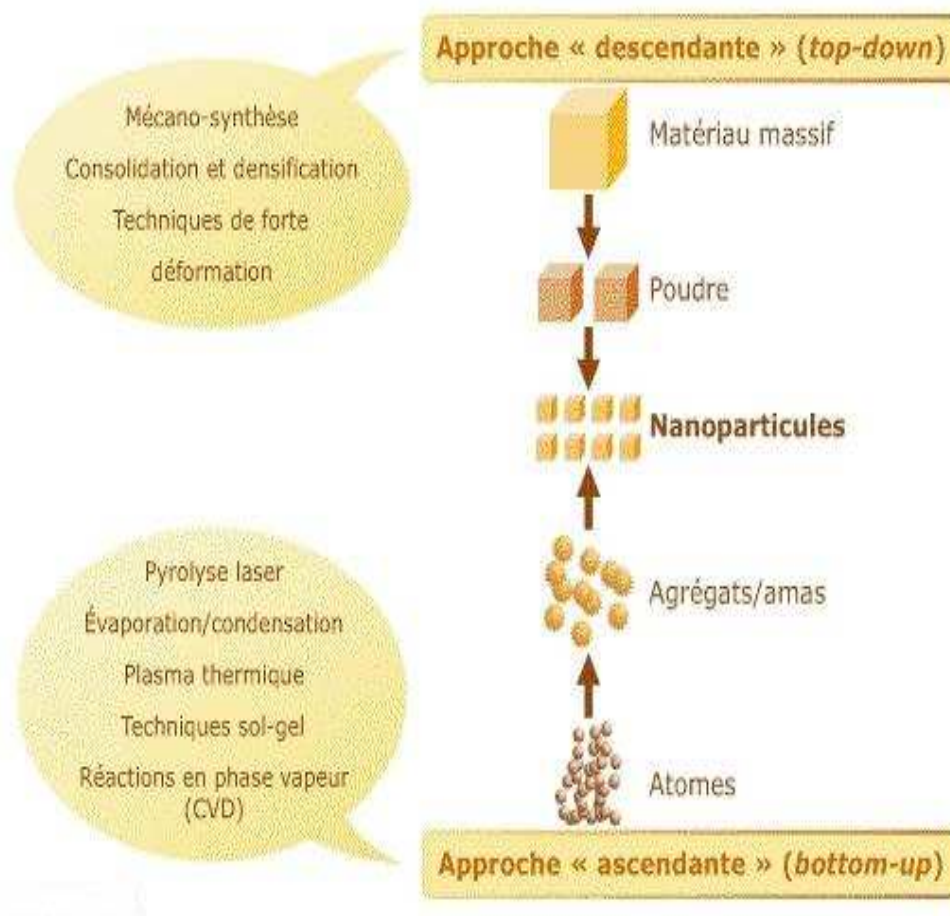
Approche « descendante » (*top-down*)

Mécano-synthèse
Consolidation et densification
Techniques de forte déformation

Matériau massif

Poudre

**Nanoparticules**

Agrégats/amas

Atomes

Pyrolyse laser
Évaporation/condensation
Plasma thermique
Techniques sol-gel
Réactions en phase vapeur (CVD)

Approche « ascendante » (*bottom-up*)